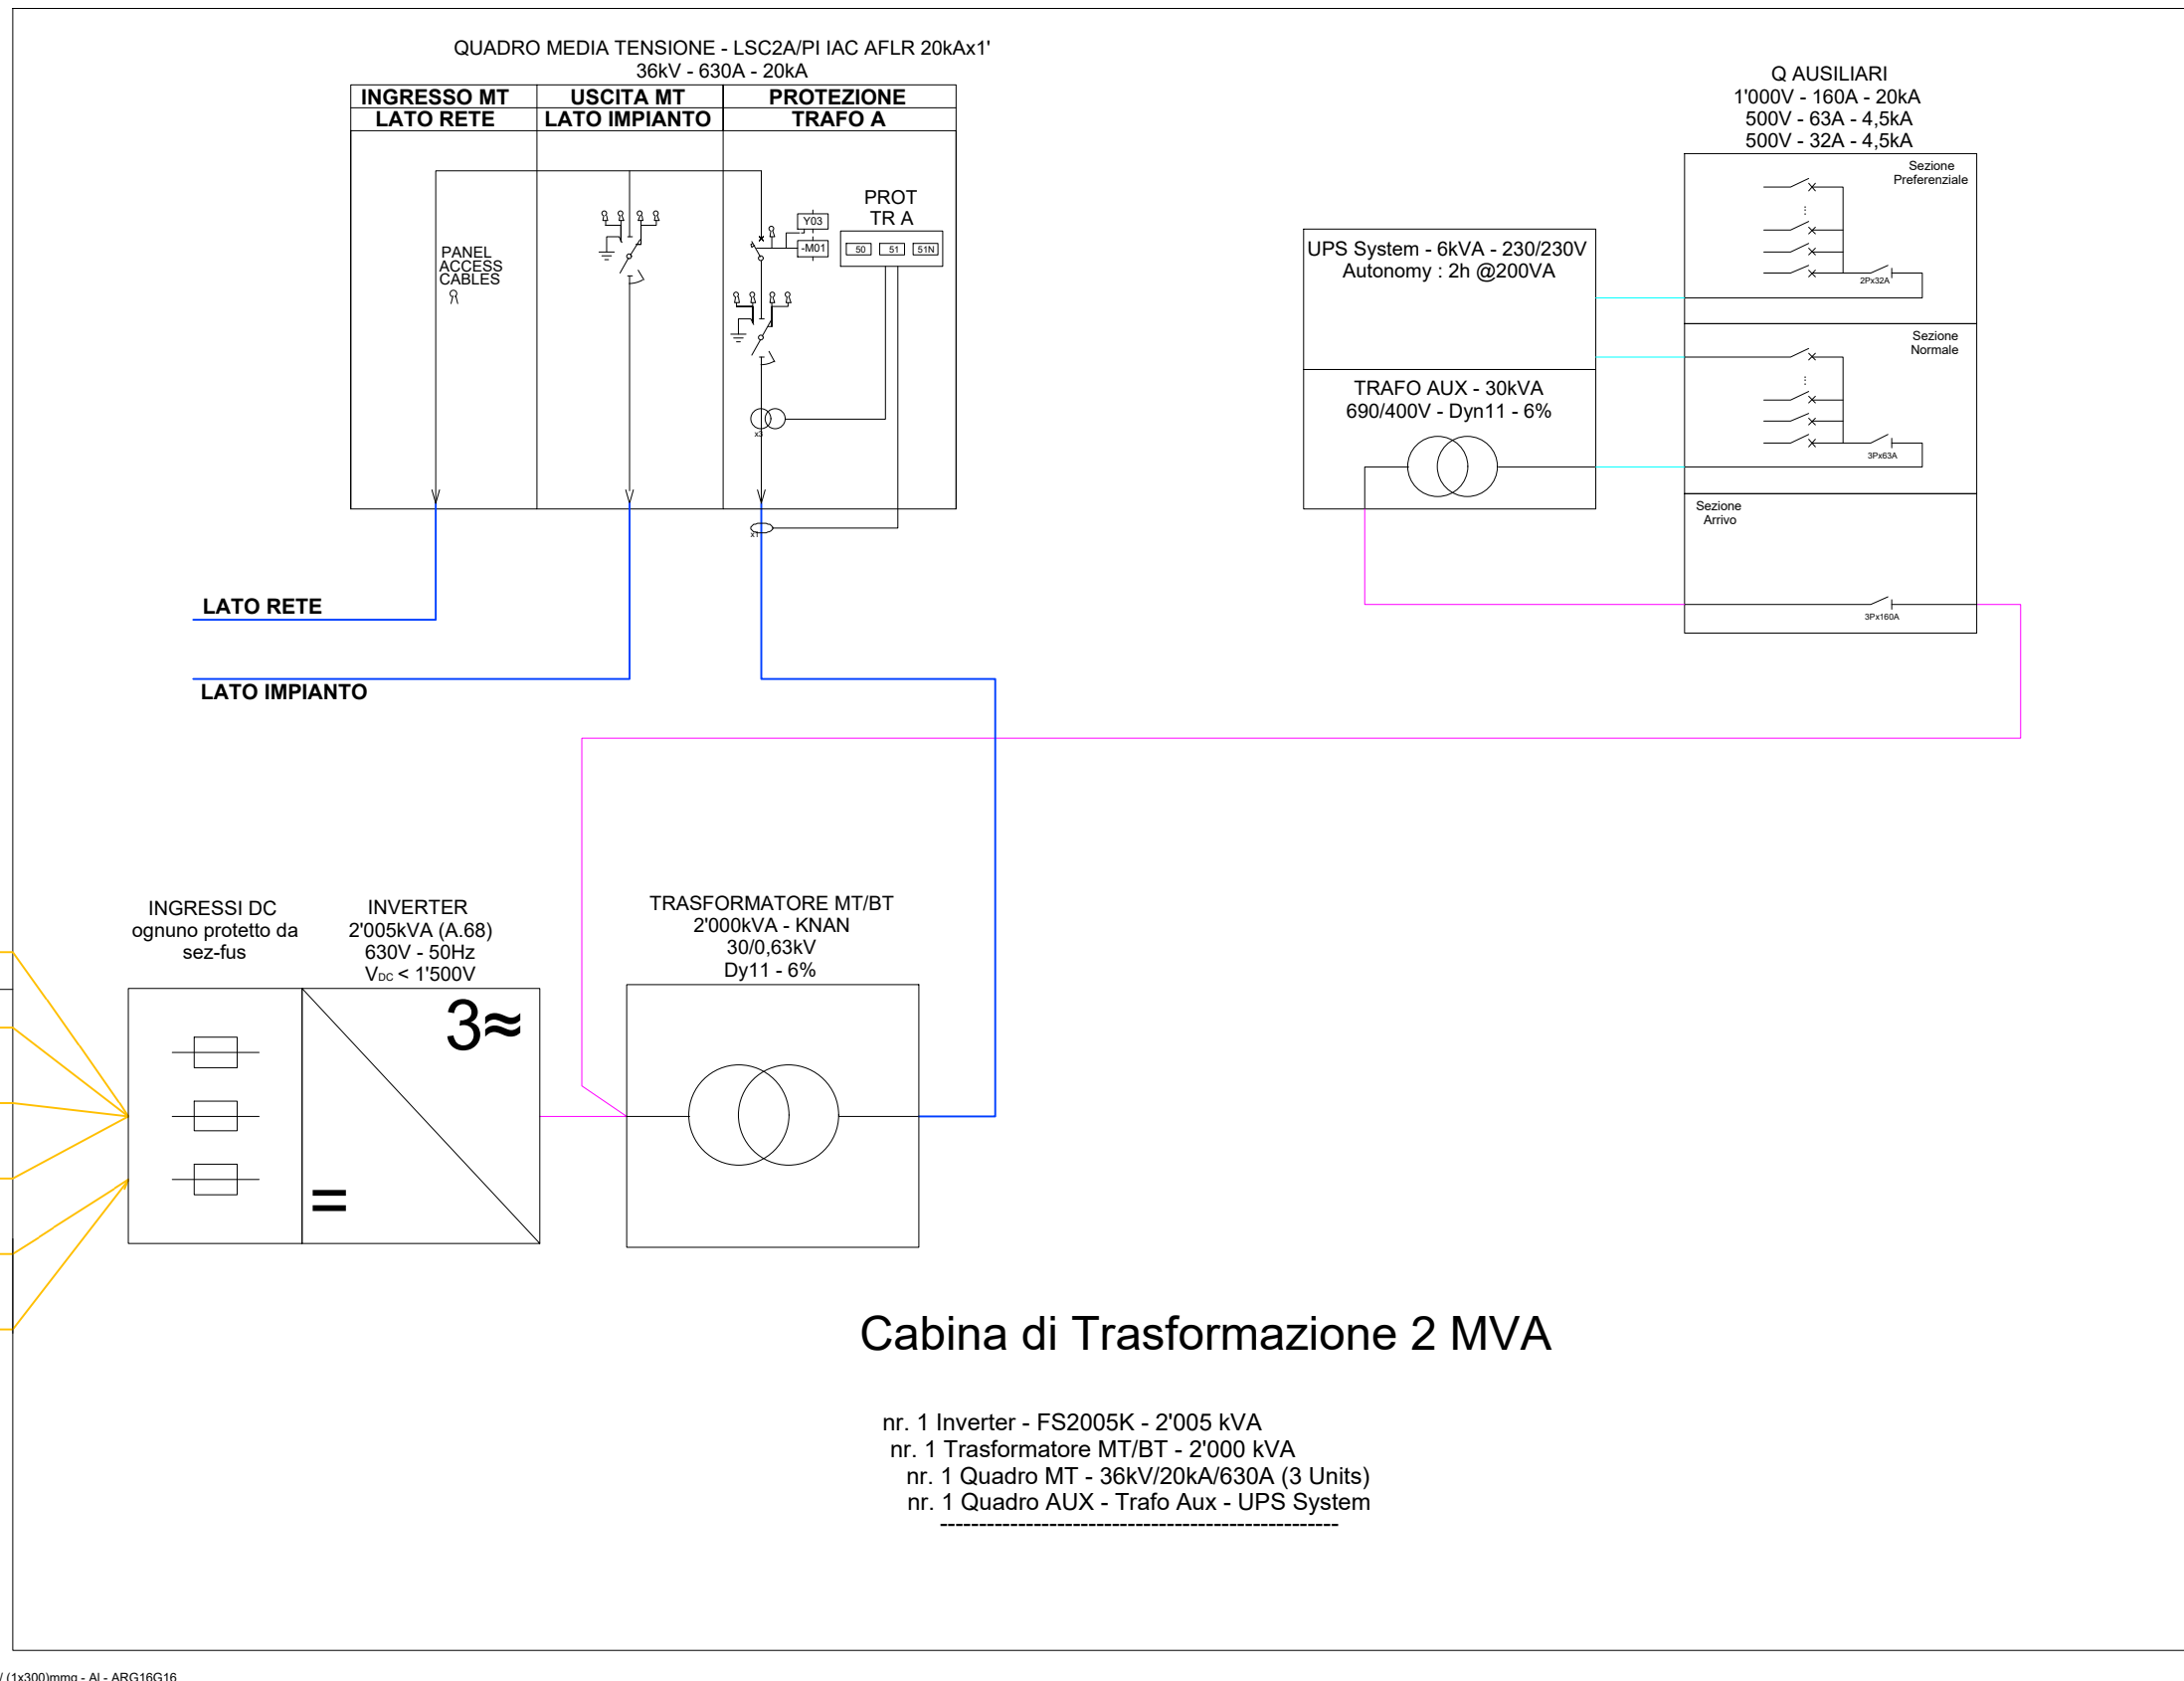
QUADRO MEDIA TENSIONE - LSC2A/PI IAC AFLR 20kAx1'
36kV - 630A - 20kA

| INGRESSO MT LATO RETE | USCITA MT LATO IMPIANTO | PROTEZIONE TRAFO A |
|---|---|---|

PANEL ACCESS CABLES

Y03
-M01
PROT TR A
50 51 51N
x3
x1

Q AUSILIARI
1'000V - 160A - 20kA
500V - 63A - 4,5kA
500V - 32A - 4,5kA

Sezione Preferenziale
2Px32A
Sezione Normale
3Px63A
Sezione Arrivo
3Px160A

UPS System - 6kVA - 230/230V
Autonomy : 2h @200VA

TRAFO AUX - 30kVA
690/400V - Dyn11 - 6%

LATO RETE

LATO IMPIANTO

INGRESSI DC
ognuno protetto da sez-fus

INVERTER
2'005kVA (A.68)
630V - 50Hz
V$_{DC}$ < 1'500V

3≈

=

TRASFORMATORE MT/BT
2'000kVA - KNAN
30/0,63kV
Dy11 - 6%

Cabina di Trasformazione 2 MVA

nr. 1 Inverter - FS2005K - 2'005 kVA
nr. 1 Trasformatore MT/BT - 2'000 kVA
nr. 1 Quadro MT - 36kV/20kA/630A (3 Units)
nr. 1 Quadro AUX - Trafo Aux - UPS System
---------------------------------------------------

/ (1x300)mmq - Al - ARG16G16